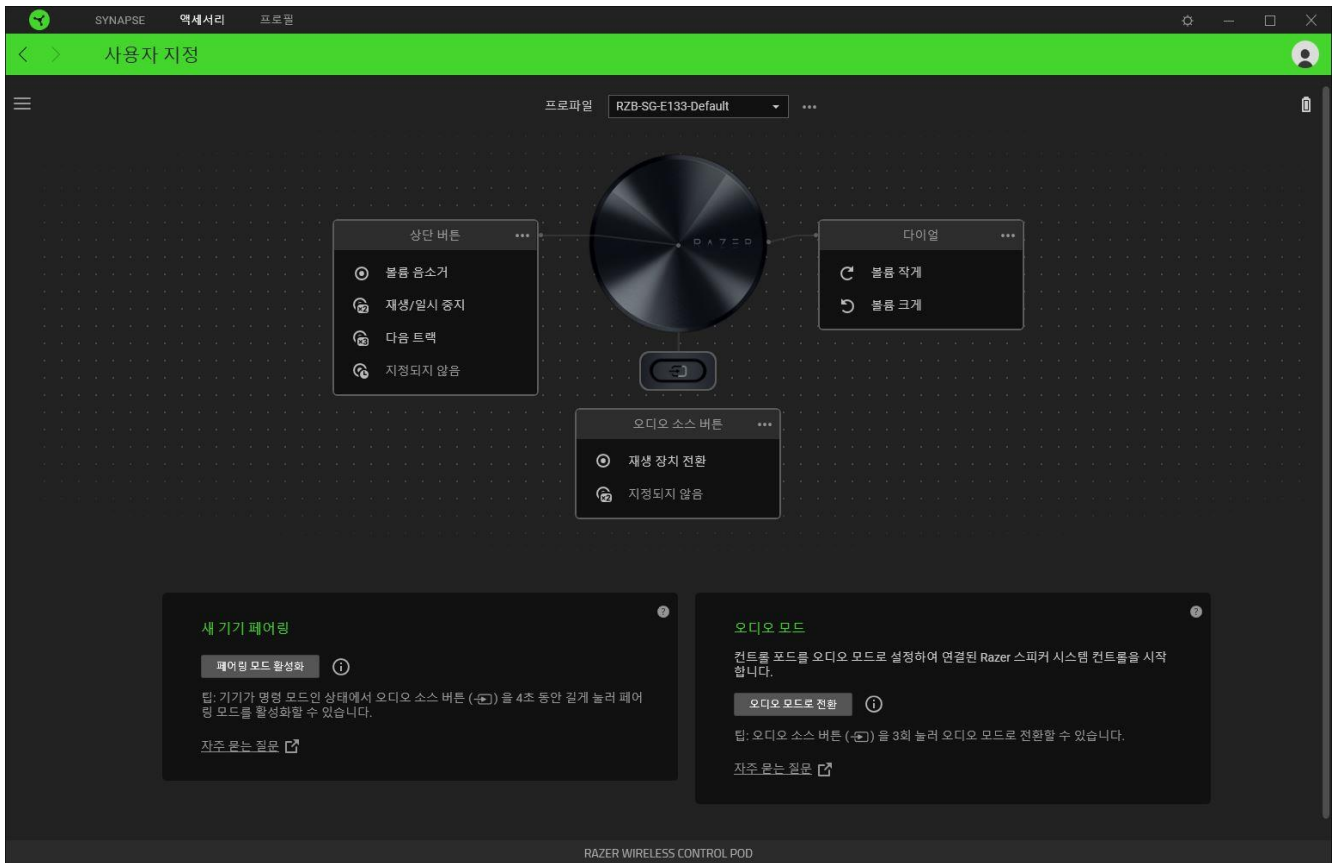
SYNAPSE 액세서리 프로필

사용자 지정

프로파일 RZB-SG-E133-Default

상단 버튼
볼륨 음소거
재생/일시 중지
다음 트랙
지정되지 않음

RAZER

다이얼
볼륨 작게
볼륨 크게

오디오 소스 버튼
재생 장치 전환
지정되지 않음

새 기기 페어링
페어링 모드 활성화
팁: 기기가 명령 모드인 상태에서 오디오 소스 버튼 (-⊡) 을 4초 동안 길게 눌러 페어링 모드를 활성화할 수 있습니다.
자주 묻는 질문

오디오 모드
컨트롤 포드를 오디오 모드로 설정하여 연결된 Razer 스피커 시스템 컨트롤을 시작합니다.
오디오 모드로 전환
팁: 오디오 소스 버튼 (-⊡) 을 3회 눌러 오디오 모드로 전환할 수 있습니다.
자주 묻는 질문

RAZER WIRELESS CONTROL POD